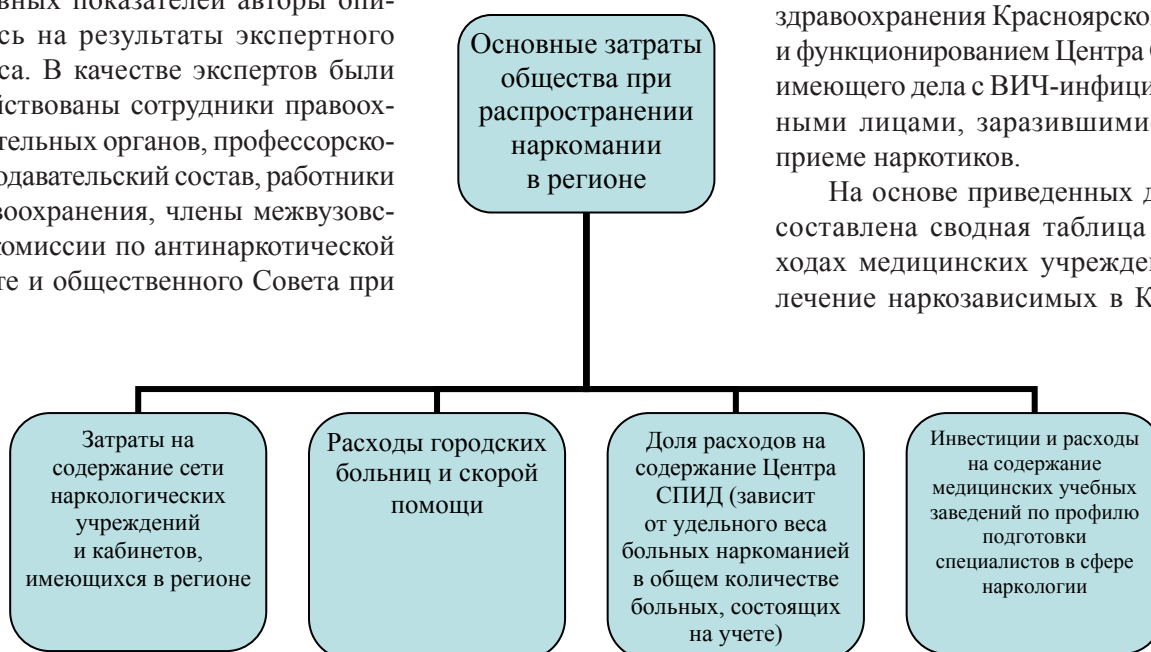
вных показателей авторы опись на результаты экспертного са. В качестве экспертов были ействованы сотрудники правоохтельных органов, профессорскоподавательский состав, работники воохранения, члены межвузовскомиссии по антинаркотической те и общественного Совета при

Основные затраты общества при распространении наркомании в регионе

здравоохранения Красноярско и функционированием Центра имеющего дела с ВИЧ-инфици ными лицами, заразившими приеме наркотиков.

На основе приведенных д составлена сводная таблица ходах медицинских учрежде лечение наркозависимых в К

Затраты на содержание сети наркологических учреждений и кабинетов, имеющихся в регионе

Расходы городских больниц и скорой помощи

Доля расходов на содержание Центра СПИД (зависит от удельного веса больных наркоманией в общем количестве больных, состоящих на учете)

Инвестиции и расходы на содержание медицинских учебных заведений по профилю подготовки специалистов в сфере наркологии